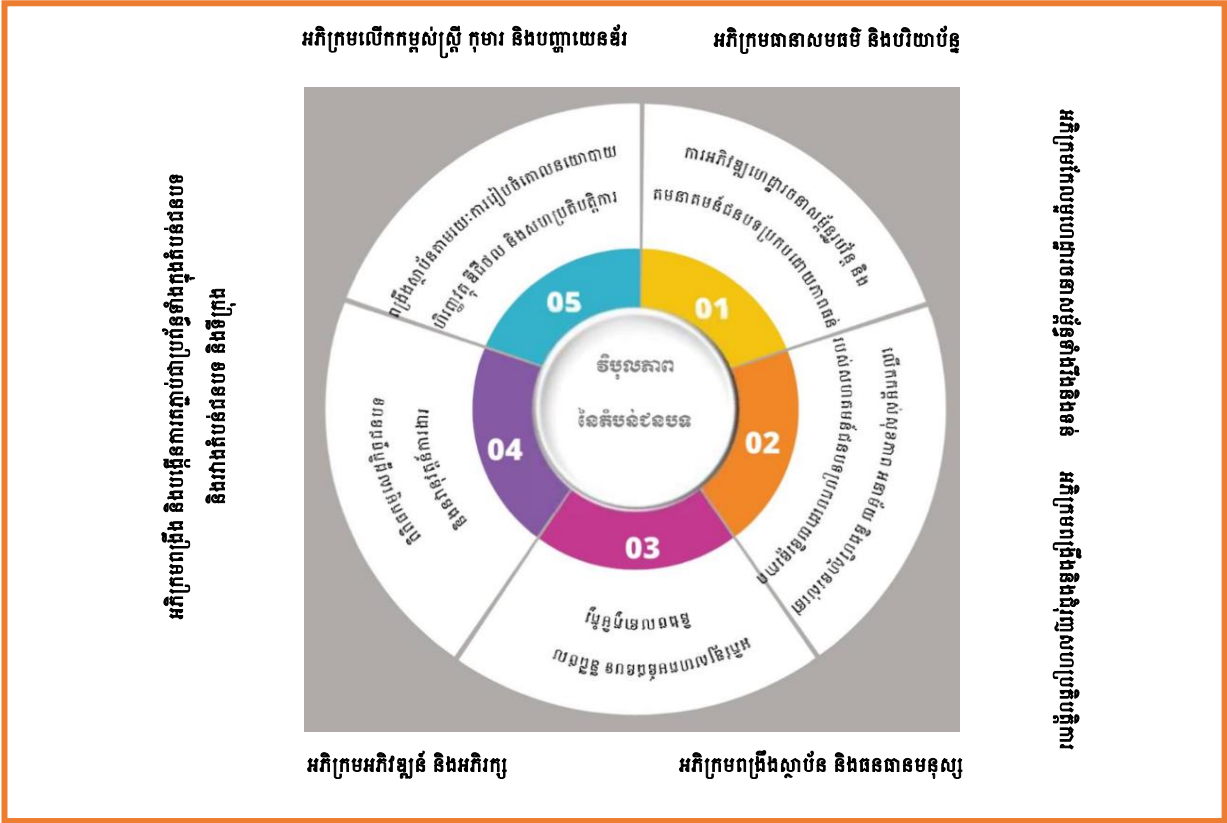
អភិក្រមលើកកម្ពស់ស្ត្រី កុមារ និងបញ្ហាយេនឌ័រ

អភិក្រមធានាសមធម៌ និងបរិយាប័ន្ន

អភិក្រមពង្រឹងការតភ្ជាប់ជាប្រព័ន្ធទាំងក្នុងតំបន់ជនបទ និងរវាងតំបន់ជនបទ និងទីក្រុង

05
ពង្រឹងស្ថាប័នតាមរយៈការរៀបចំគោលនយោបាយ បរិស្ថានគតិយុត្ត និងសមត្ថភាពប្រតិបត្តិការ

01
ការអភិវឌ្ឍហេដ្ឋារចនាសម្ព័ន្ធរូបវ័ន្ត និងគមនាគមន៍ជនបទប្រកបដោយភាពធន់

វិបុលភាព
នៃតំបន់ជនបទ

02
លើកកម្ពស់សុខុមាលភាព និងគុណភាពជីវិតប្រជាជននៅតំបន់ជនបទ

04
ពង្រឹងការតភ្ជាប់ជាប្រព័ន្ធ

03
ជំរុញកំណើនសេដ្ឋកិច្ច និងការងារនៅតំបន់ជនបទ

អភិក្រមអភិវឌ្ឍន៍ និងអភិរក្ស

អភិក្រមពង្រឹងស្ថាប័ន និងធនធានមនុស្ស

អភិក្រមចូលរួមពីគ្រប់ភាគីពាក់ព័ន្ធ

អភិក្រមបច្ចេកវិទ្យា និងនវានុវត្តន៍